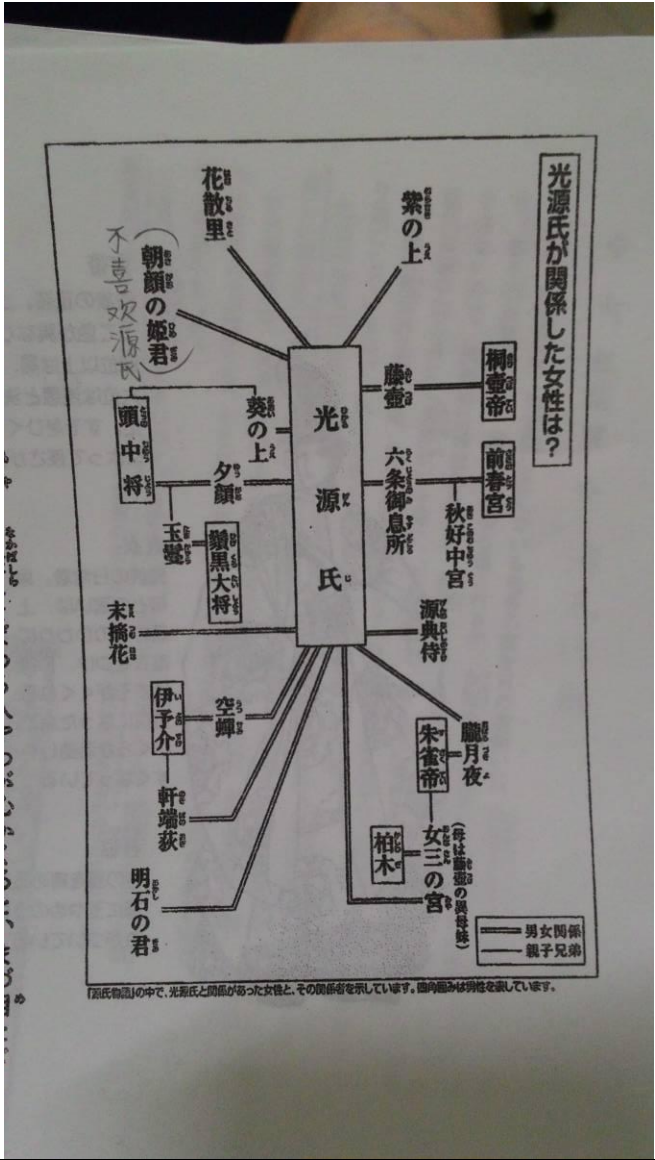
光源氏が関係した女性は?

紫の上
花散里
朝顔の姫君
不喜欢源氏
藤壺
桐壺帝
光源氏
葵の上
頭中将
六条御息所
前春宮
夕顔
秋好中宮
玉鬘
鬚黒大将
末摘花
源典侍
空蟬
伊予介
朧月夜
朱雀帝
軒端荻
女三の宮
(母は藤壺の異母妹)
柏木
明石の君

═ 男女関係
─ 親子兄弟

『源氏物語』の中で、光源氏と関係があった女性と、その関係者を示しています。四角囲みは男性を表しています。